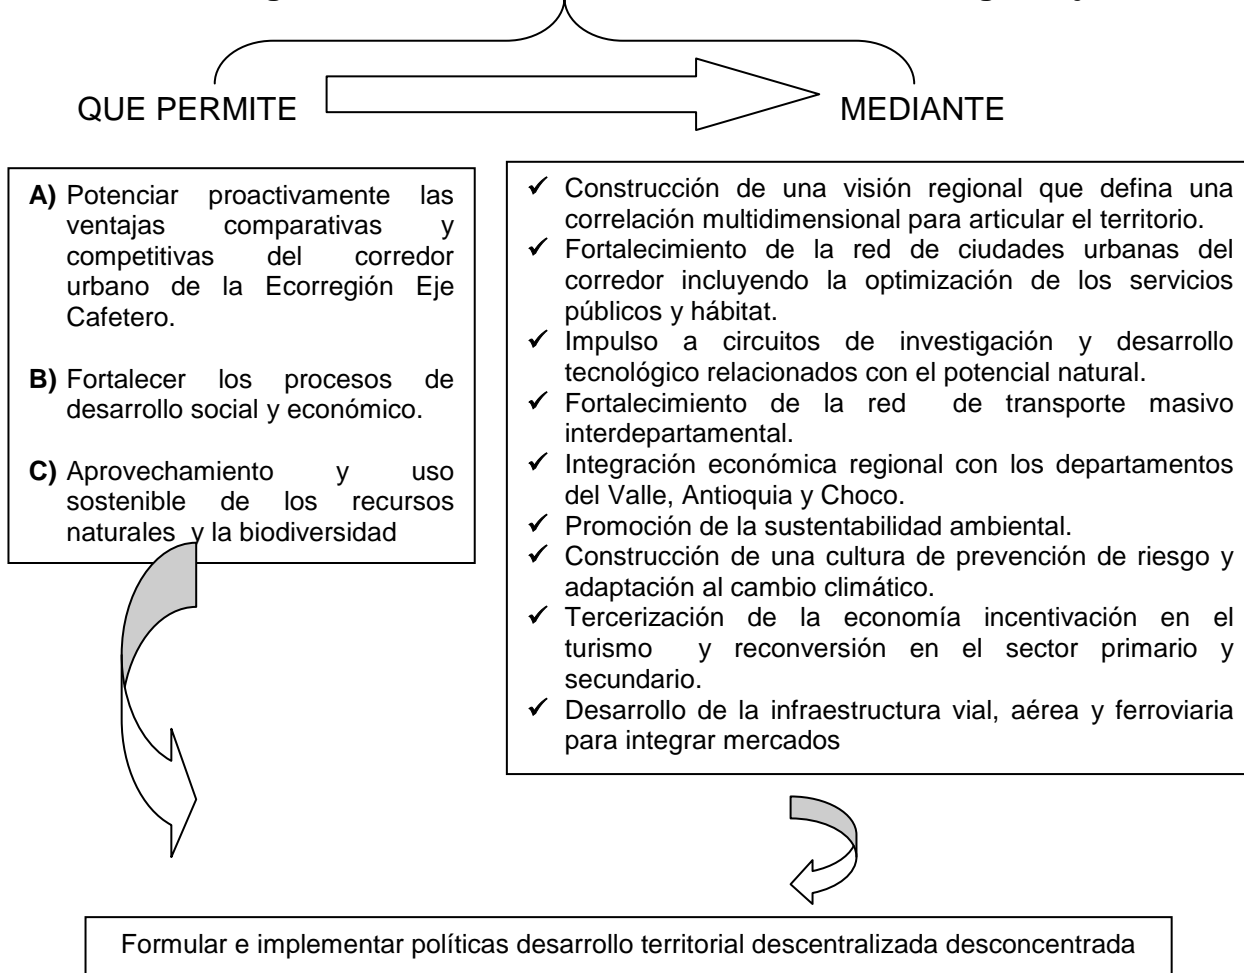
QUE PERMITE

MEDIANTE

**A)** Potenciar proactivamente las ventajas comparativas y competitivas del corredor urbano de la Ecorregión Eje Cafetero.

**B)** Fortalecer los procesos de desarrollo social y económico.

**C)** Aprovechamiento y uso sostenible de los recursos naturales y la biodiversidad

✓ Construcción de una visión regional que defina una correlación multidimensional para articular el territorio.
✓ Fortalecimiento de la red de ciudades urbanas del corredor incluyendo la optimización de los servicios públicos y hábitat.
✓ Impulso a circuitos de investigación y desarrollo tecnológico relacionados con el potencial natural.
✓ Fortalecimiento de la red de transporte masivo interdepartamental.
✓ Integración económica regional con los departamentos del Valle, Antioquia y Choco.
✓ Promoción de la sustentabilidad ambiental.
✓ Construcción de una cultura de prevención de riesgo y adaptación al cambio climático.
✓ Tercerización de la economía incentivación en el turismo y reconversión en el sector primario y secundario.
✓ Desarrollo de la infraestructura vial, aérea y ferroviaria para integrar mercados

Formular e implementar políticas desarrollo territorial descentralizada desconcentrada